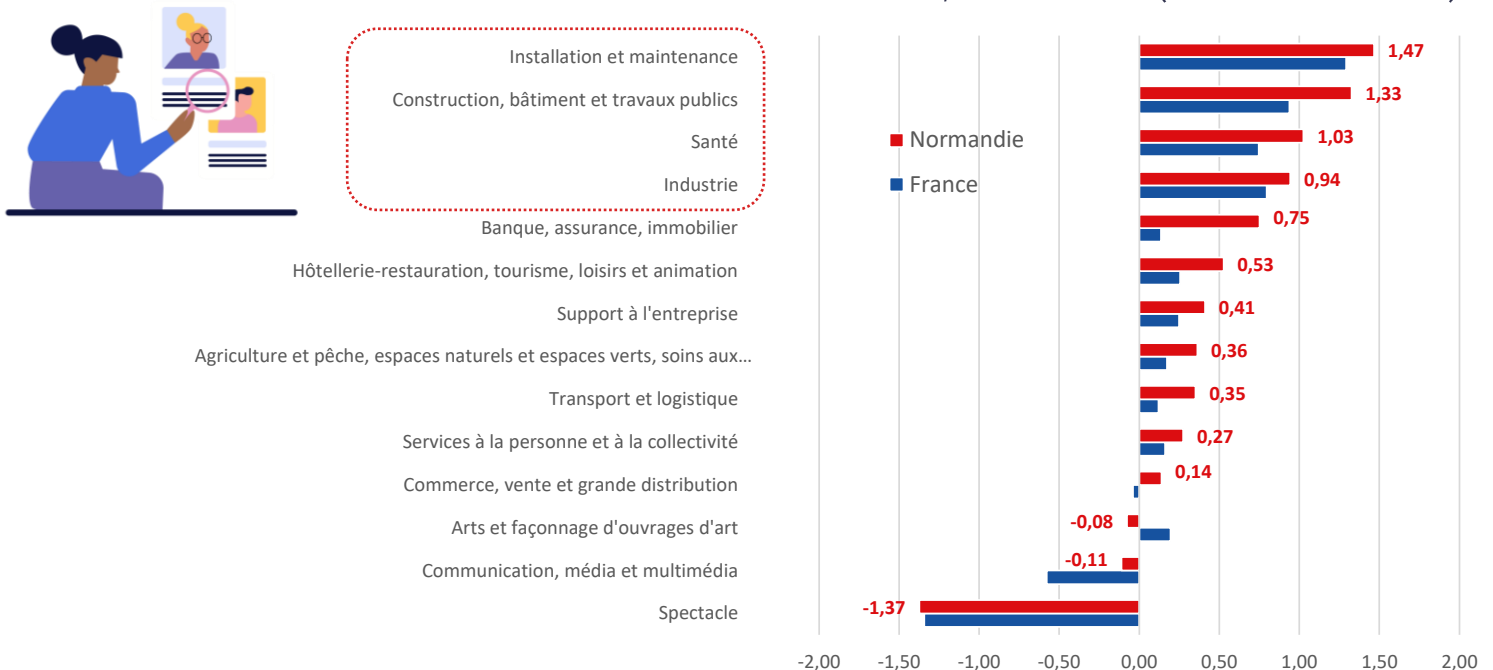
Installation et maintenance
Construction, bâtiment et travaux publics
Santé
Industrie
Banque, assurance, immobilier
Hôtellerie-restauration, tourisme, loisirs et animation
Support à l'entreprise
Agriculture et pêche, espaces naturels et espaces verts, soins aux…
Transport et logistique
Services à la personne et à la collectivité
Commerce, vente et grande distribution
Arts et façonnage d'ouvrages d'art
Communication, média et multimédia
Spectacle

Normandie
France

1,47
1,33
1,03
0,94
0,75
0,53
0,41
0,36
0,35
0,27
0,14
-0,08
-0,11
-1,37

-2,00 -1,50 -1,00 -0,50 0,00 0,50 1,00 1,50 2,00